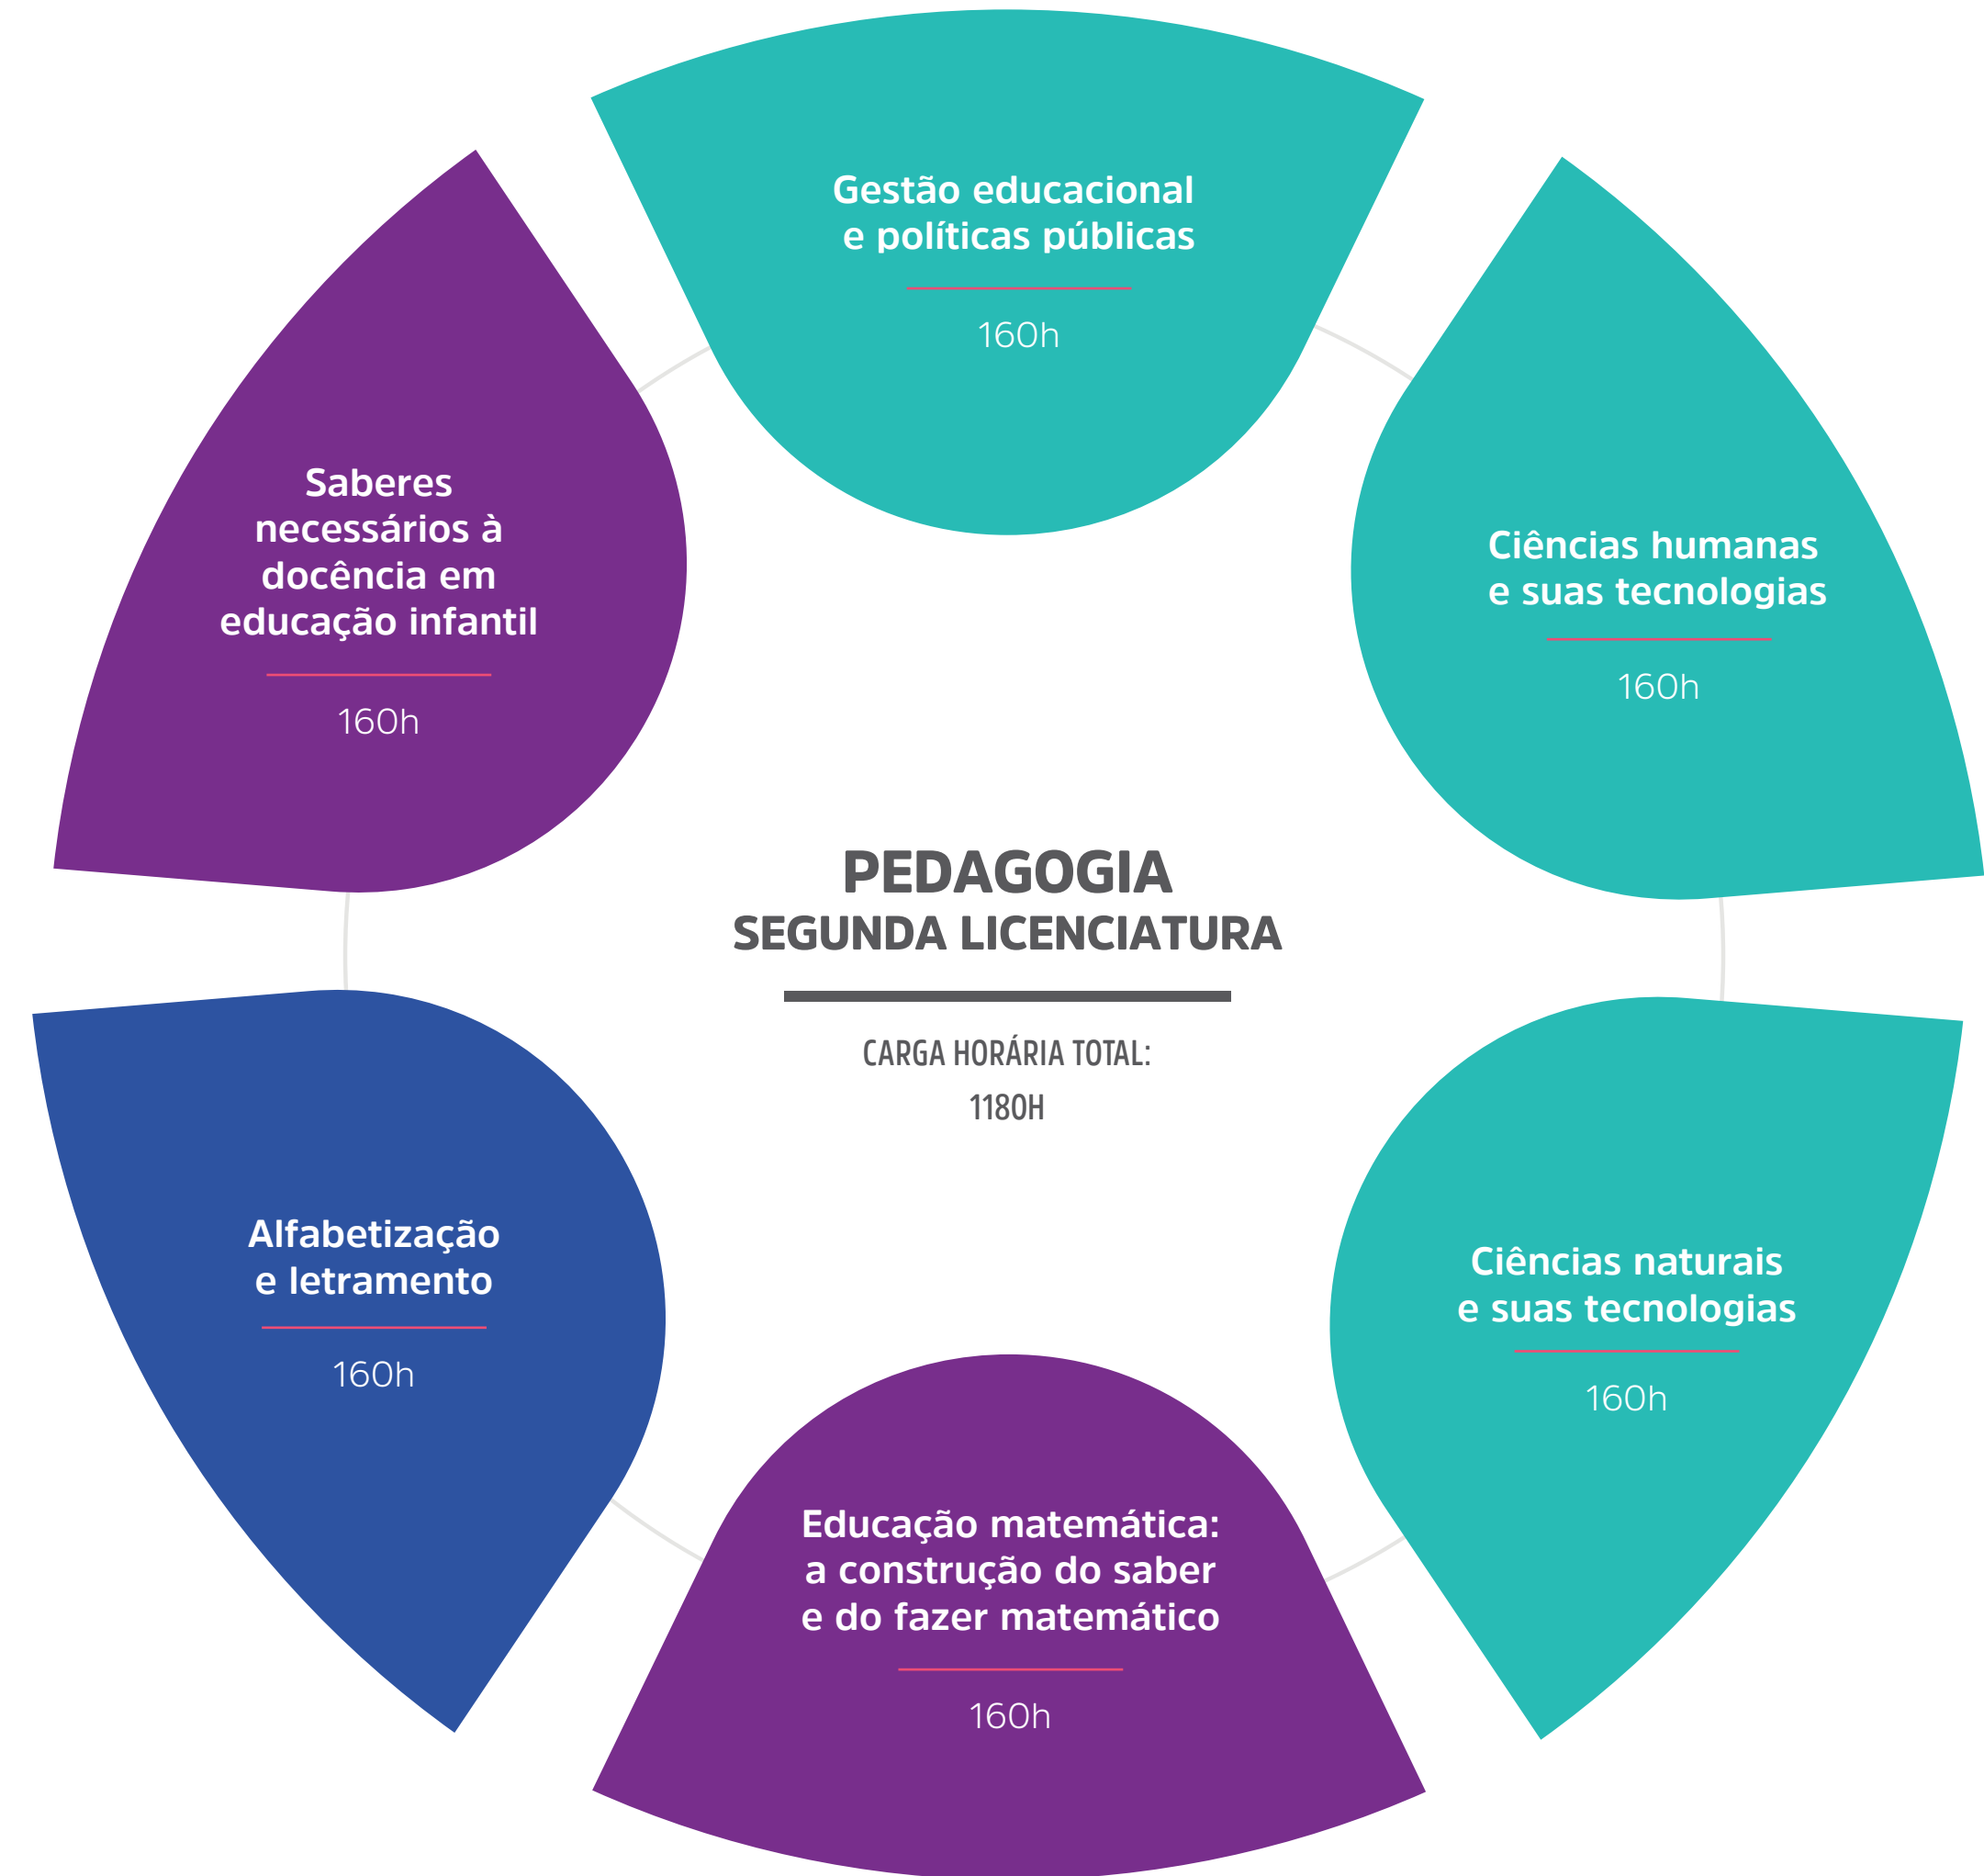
Gestão educacional e políticas públicas

160h

Saberes necessários à docência em educação infantil

160h

Ciências humanas e suas tecnologias

160h

PEDAGOGIA
SEGUNDA LICENCIATURA

CARGA HORÁRIA TOTAL:
1180H

Alfabetização e letramento

160h

Ciências naturais e suas tecnologias

160h

Educação matemática: a construção do saber e do fazer matemático

160h